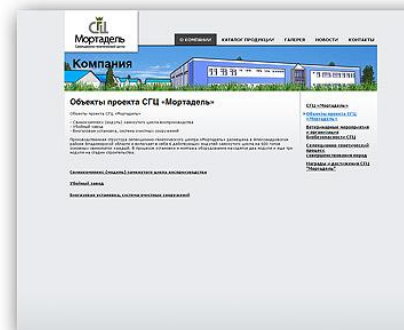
СГЦ
Мортадель
Свиноводческо-генетический центр

О КОМПАНИИ КАТАЛОГ ПРОДУКЦИИ ГАЛЕРЕЯ НОВОСТИ КОНТАКТЫ

Компания

Объекты проекта СГЦ «Мортадель»

Объекты проекта СГЦ «Мортадель»:

- Свинокомплекс (модуль) замкнутого цикла воспроизводства
- Убойный завод
- Биогазовая установка, система очистных сооружений

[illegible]

Свинокомплекс (модуль) замкнутого цикла воспроизводства

Убойный завод

Биогазовая установка, система очистных сооружений

СГЦ «Мортадель»

Объекты проекта СГЦ «Мортадель»

Ветеринарные мероприятия и организация биобезопасности СГЦ

Селекционно-генетический процесс свиноводческого завода

Награды и достижения СГЦ "Мортадель"